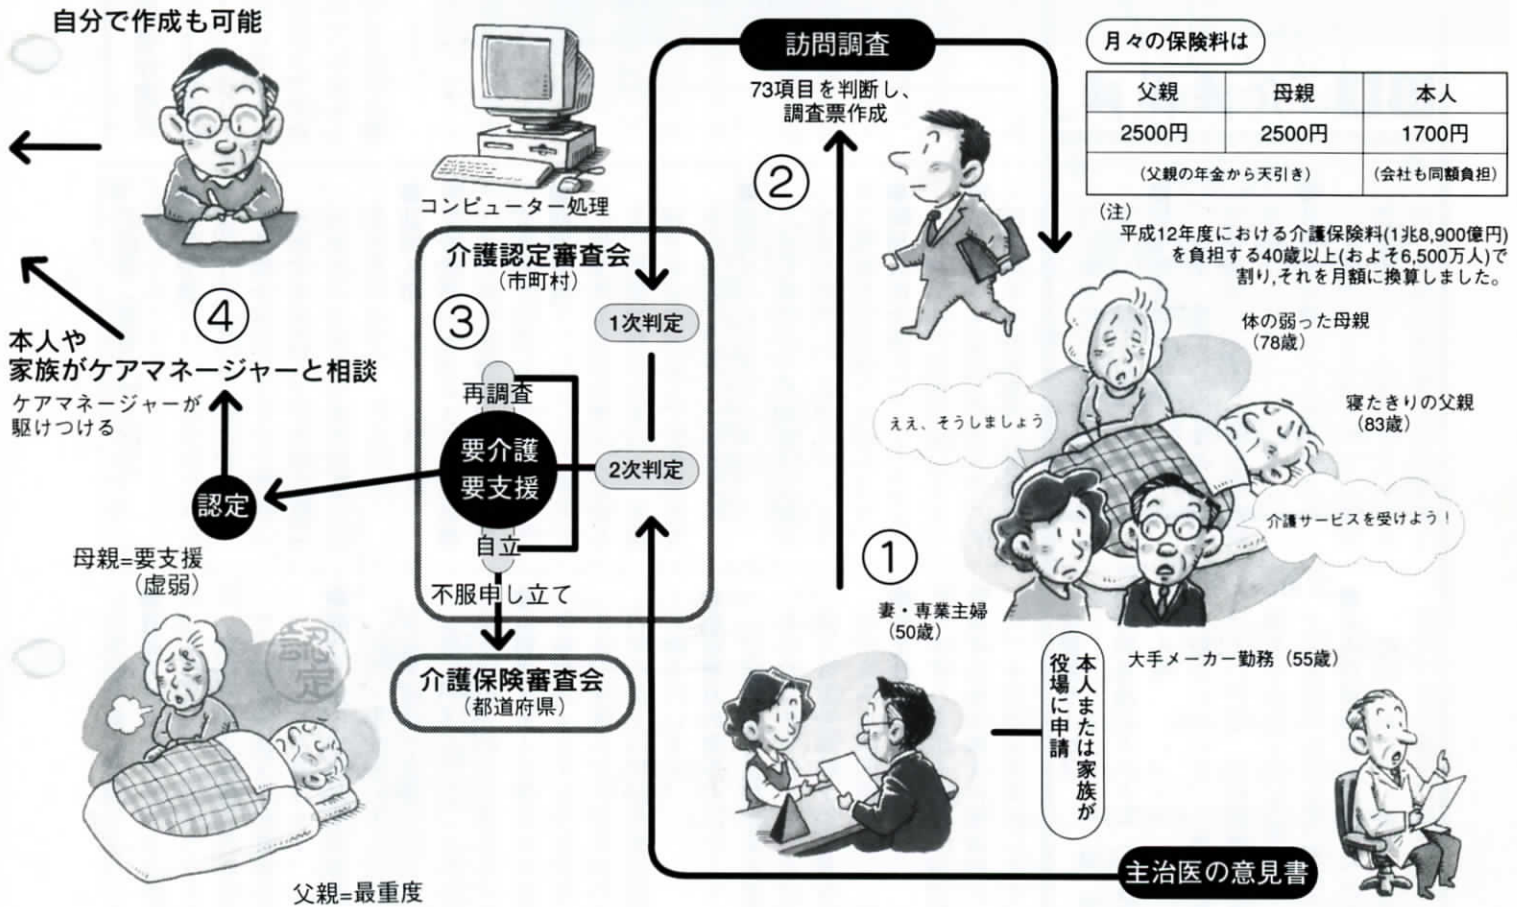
自分で作成も可能

本人や
家族がケアマネージャーと相談
ケアマネージャーが
駆けつける

④

認定

母親=要支援
(虚弱)

認定

父親=最重度

コンピューター処理

介護認定審査会
(市町村)

③

1次判定

再調査

要介護
要支援

2次判定

自立

不服申し立て

介護保険審査会
(都道府県)

訪問調査

73項目を判断し、
調査票作成

②

①

妻・専業主婦
(50歳)

本人または家族が役場に申請

主治医の意見書

月々の保険料は

| 父親 | 母親 | 本人 |
|---|---|---|
| 2500円 | 2500円 | 1700円 |
| (父親の年金から天引き) | | (会社も同額負担) |

(注)
平成12年度における介護保険料(1兆8,900億円)を負担する40歳以上(およそ6,500万人)で割り,それを月額に換算しました。

体の弱った母親
(78歳)

寝たきりの父親
(83歳)

ええ、そうしましょう

介護サービスを受けよう!

大手メーカー勤務 (55歳)